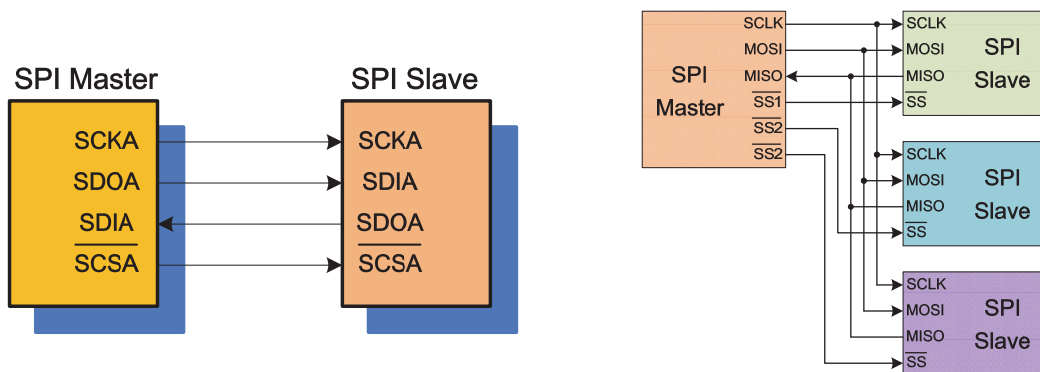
SPI Master

SCKA
SDOA
SDIA
$\overline{SCSA}$

SPI Slave

SCKA
SDIA
SDOA
$\overline{SCSA}$

SPI
Master

SCLK
MOSI
MISO
$\overline{SS1}$
$\overline{SS2}$
$\overline{SS2}$

SCLK
MOSI
MISO
$\overline{SS}$
SPI
Slave

SCLK
MOSI
MISO
$\overline{SS}$
SPI
Slave

SCLK
MOSI
MISO
$\overline{SS}$
SPI
Slave